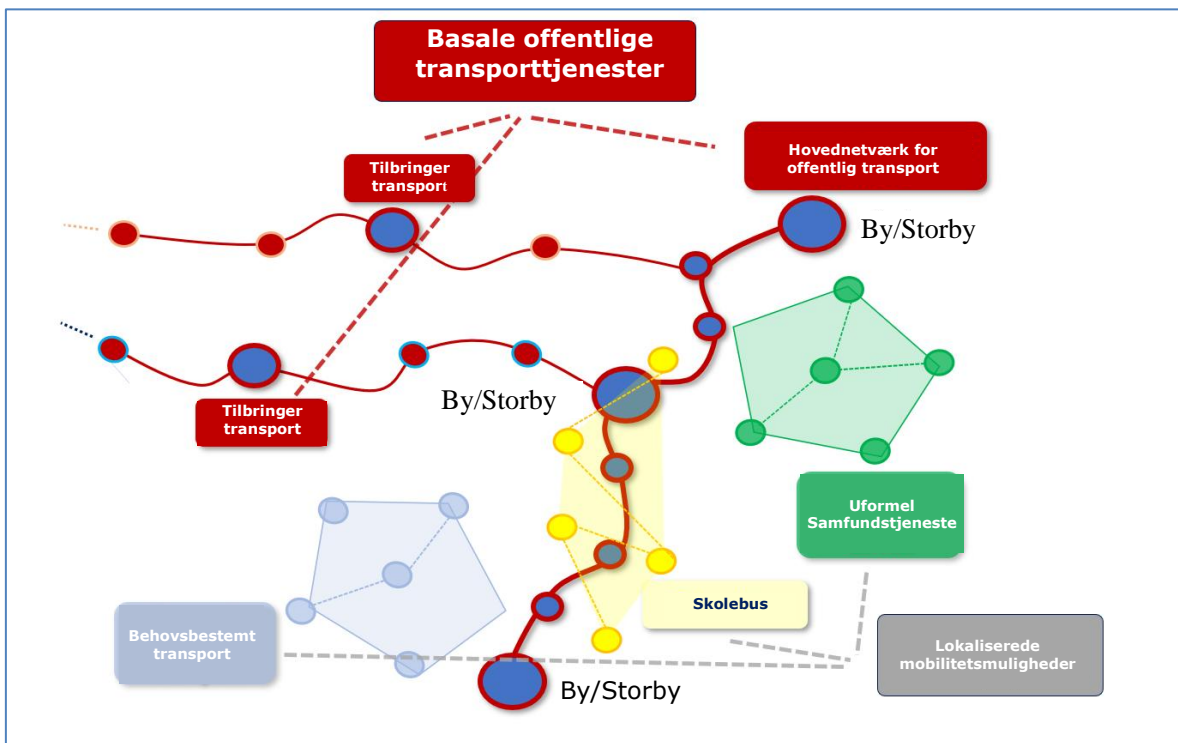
Basale offentlige transporttjenester

Hovednetværk for offentlig transport

Tilbringer transport

By/Storby

By/Storby

Tilbringer transport

Uformel Samfundstjeneste

Skolebus

Behovsbestemt transport

Lokaliserede mobilitetsmuligheder

By/Storby